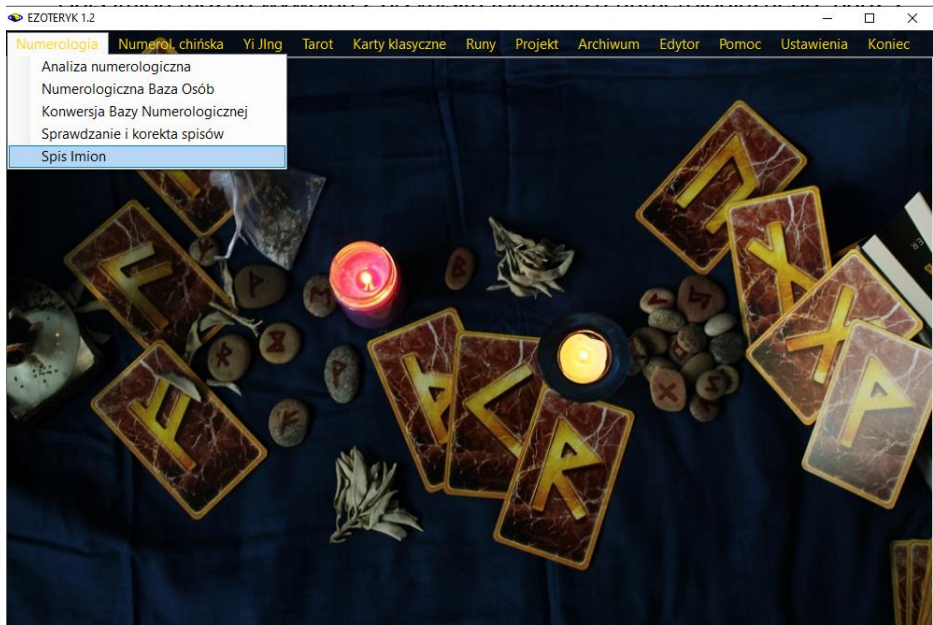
EZOTERYK 1.2

Numerologia Numerol. chińska Yi JIng Tarot Karty klasyczne Runy Projekt Archiwum Edytor Pomoc Ustawienia Koniec

Analiza numerologiczna
Numerologiczna Baza Osób
Konwersja Bazy Numerologicznej
Sprawdzanie i korekta spisów
Spis Imion